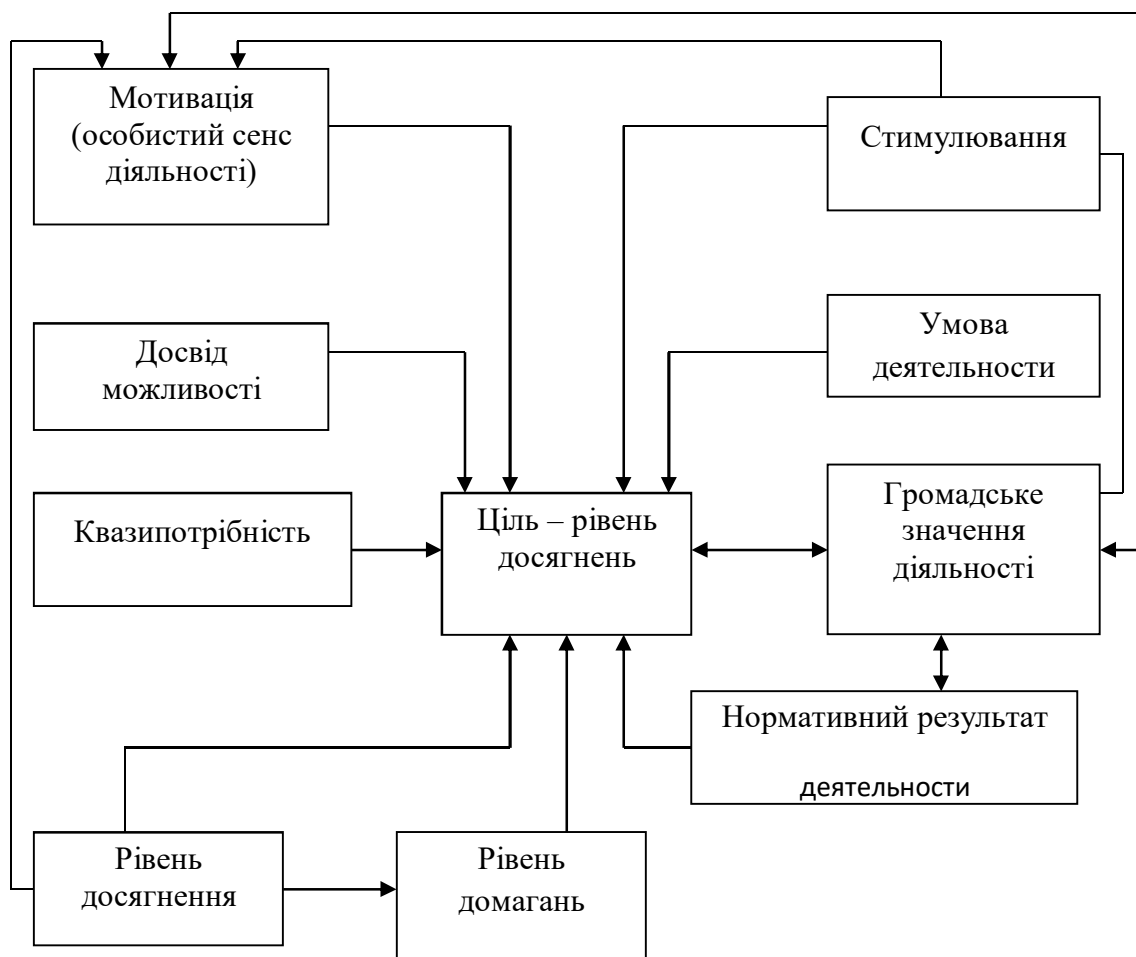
Мотивація (особистий сенс діяльності)

Стимулювання

Досвід можливості

Умова деятельности

Квазипотрібність

Ціль – рівень досягнень

Громадське значення діяльності

Нормативний результат деятельности

Рівень досягнення

Рівень домагань